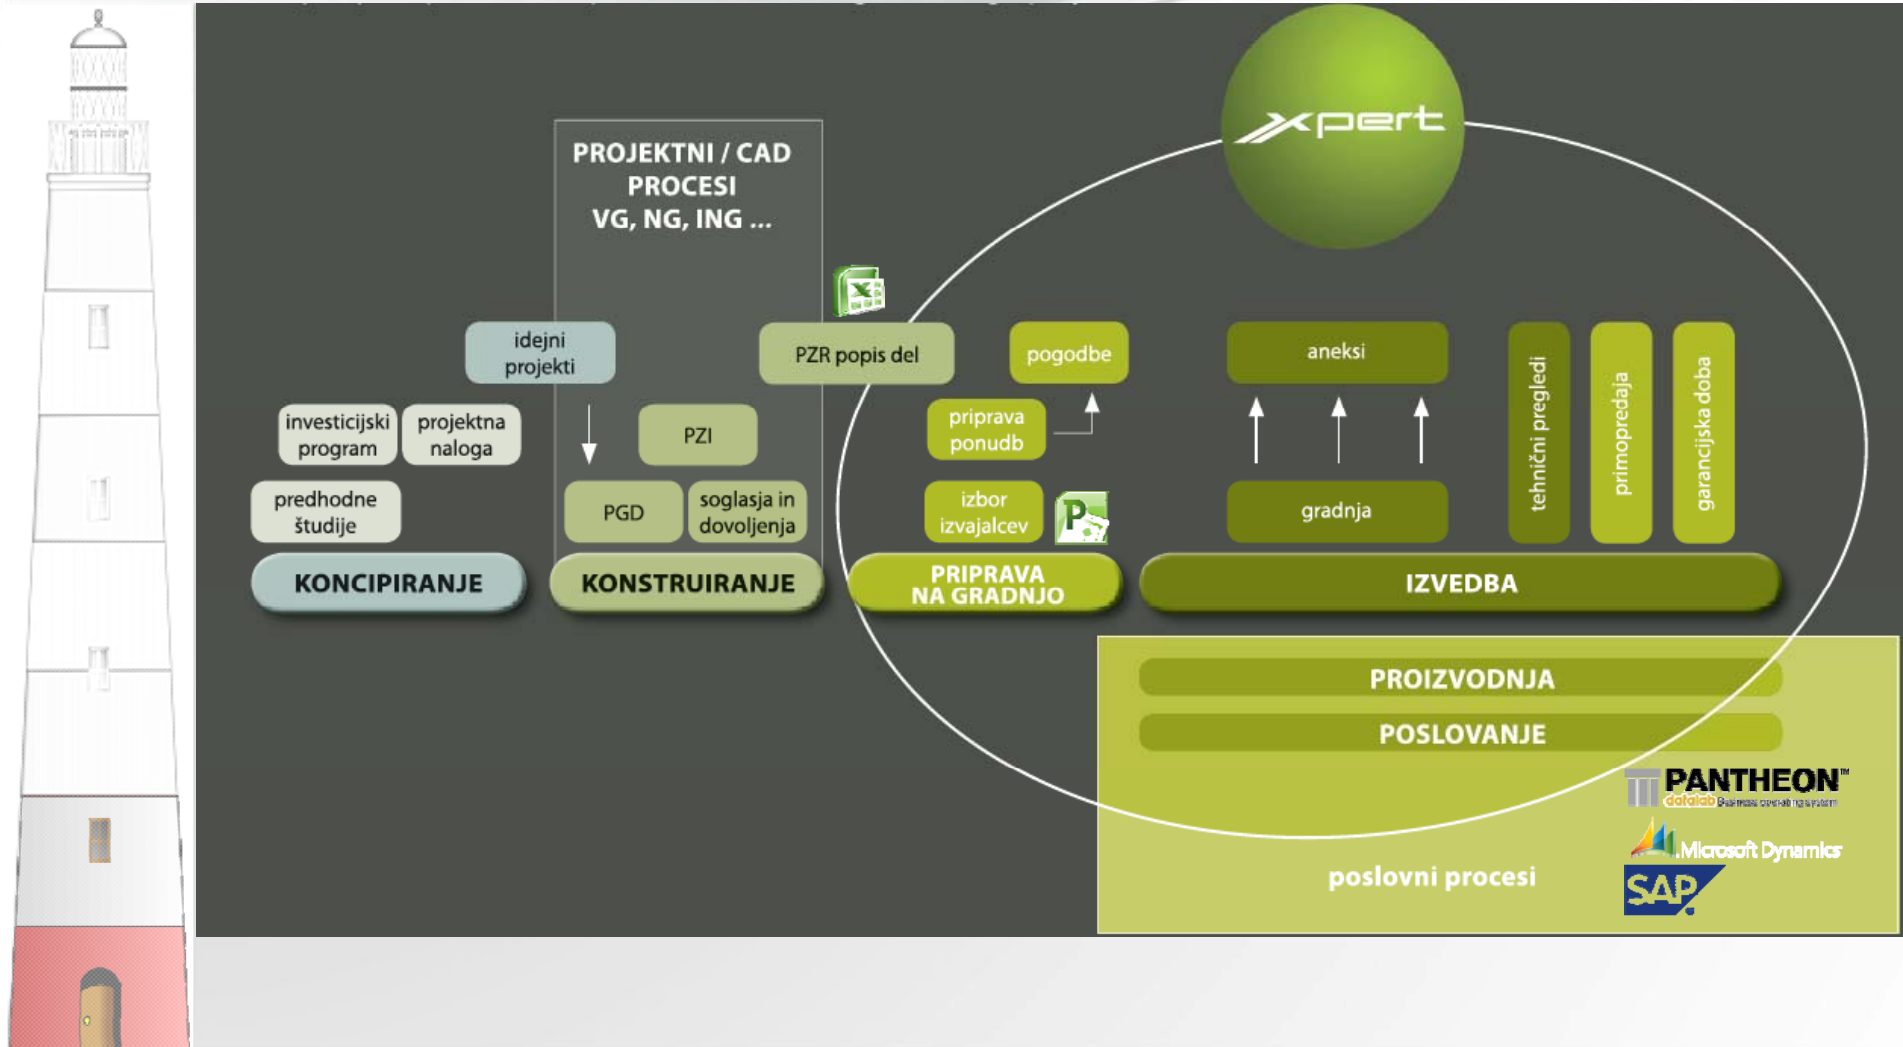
xpert

PROJEKTNI / CAD PROCESI VG, NG, ING ...

idejni projekti

investicijski program

projektna naloga

predhodne študije

PZI

PGD

soglasja in dovoljenja

PZR popis del

X

pogodbe

priprava ponudb

izbor izvajalcev

P

aneksi

gradnja

tehnični pregledi

primopredaja

garancijska doba

KONCIPIRANJE

KONSTRUIRANJE

PRIPRAVA NA GRADNJO

IZVEDBA

PROIZVODNJA

POSLOVANJE

PANTHEON™

datalab Business operating system

Microsoft Dynamics

SAP

poslovni procesi